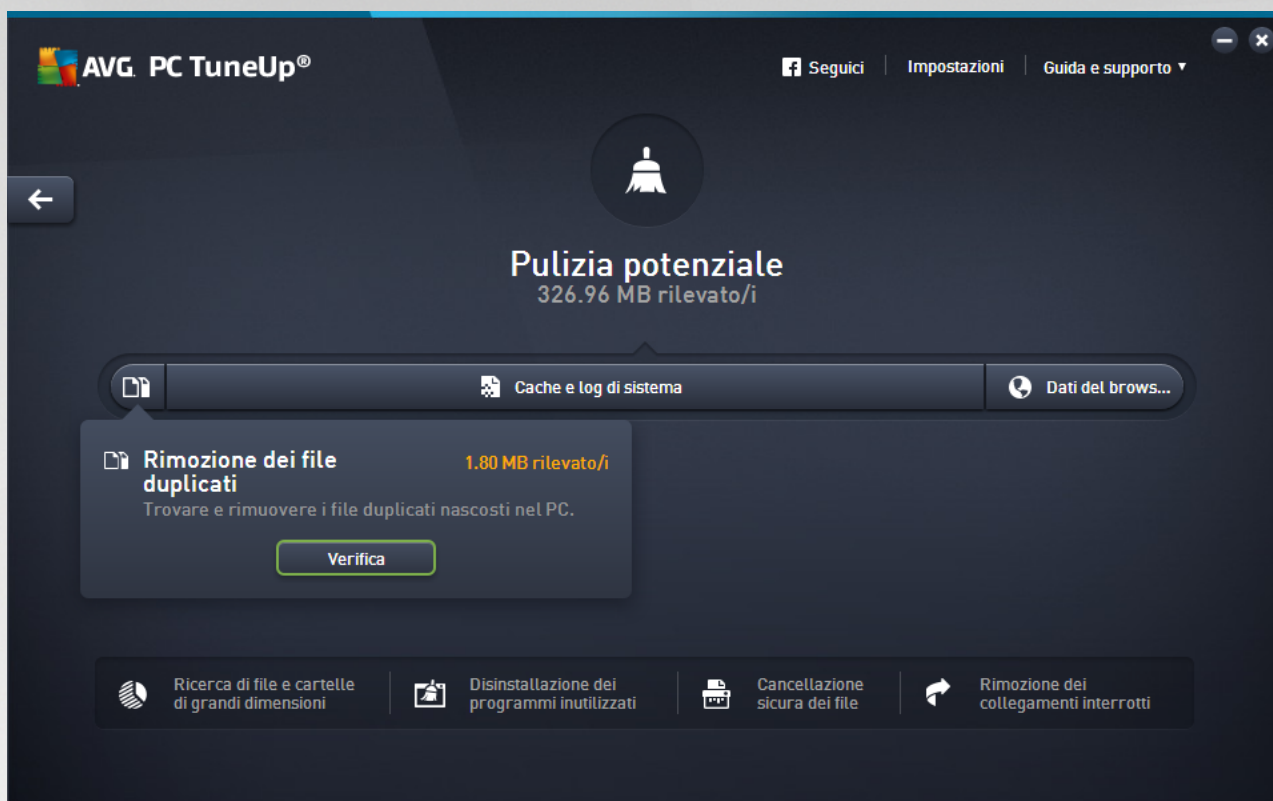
AVG. PC TuneUp®

Seguici | Impostazioni | Guida e supporto ▾

Pulizia potenziale
326.96 MB rilevato/i

Cache e log di sistema

Dati del brows...

Rimozione dei file duplicati
1.80 MB rilevato/i
Trovare e rimuovere i file duplicati nascosti nel PC.

Verifica

Ricerca di file e cartelle di grandi dimensioni

Disinstallazione dei programmi inutilizzati

Cancellazione sicura dei file

Rimozione dei collegamenti interrotti